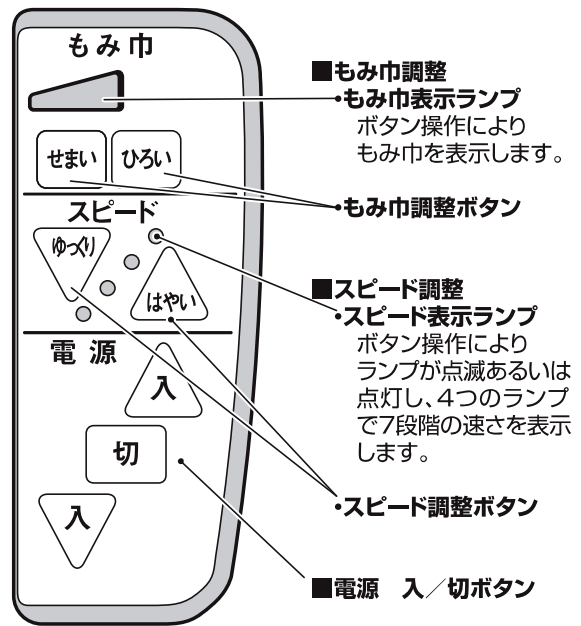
もみ巾

せまい ひろい

スピード

ゆっくり

はやい

電源

入

切

入

■もみ巾調整
•もみ巾表示ランプ
ボタン操作によりもみ巾を表示します。

•もみ巾調整ボタン

■スピード調整
•スピード表示ランプ
ボタン操作によりランプが点滅あるいは点灯し、4つのランプで7段階の速さを表示します。

•スピード調整ボタン

■電源　入／切ボタン